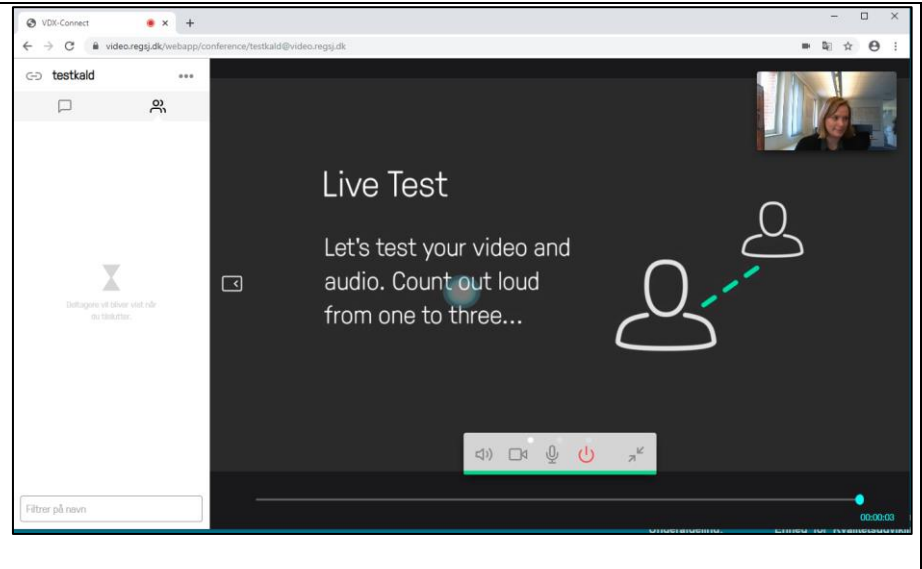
VDX-Connect

video.regsj.dk/webapp/conference/testkald@video.regsj.dk

testkald

Deltagere vil blive vist når du tilslutter.

Filtrer på navn

Live Test

Let's test your video and audio. Count out loud from one to three...

00:00:03

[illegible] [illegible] for Kvalitetsudvikli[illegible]